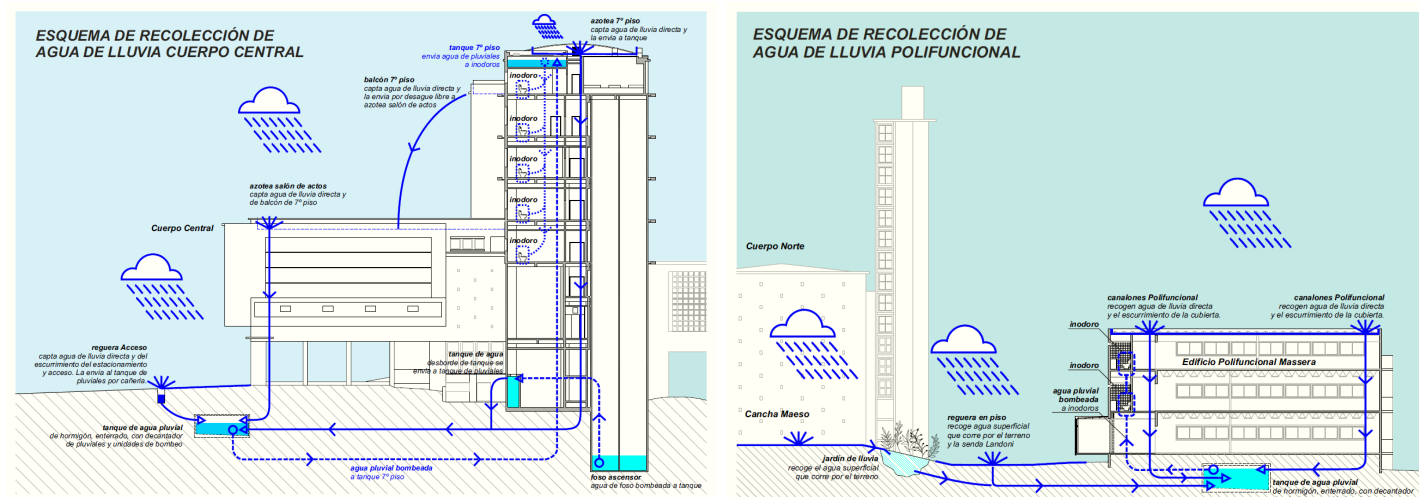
ESQUEMA DE RECOLECCIÓN DE AGUA DE LLUVIA CUERPO CENTRAL

azotea 7º piso
capta agua de lluvia directa y la envía a tanque

tanque 7º piso
envía agua de pluviales a inodoros

balcón 7º piso
capta agua de lluvia directa y la envía por desague libre a azotea salón de actos

inodoro

inodoro

inodoro

inodoro

inodoro

azotea salón de actos
capta agua de lluvia directa y de balcón de 7º piso

Cuerpo Central

reguera Acceso
capta agua de lluvia directa y del escurrimiento del estacionamiento y acceso. La envía al tanque de pluviales por cañería

tanque de agua
desborde de tanque se envía a tanque de pluviales

tanque de agua pluvial
de hormigón, enterrado, con decantador de pluviales y unidades de bombeo

agua pluvial bombeada
a tanque 7º piso

foso ascensor
agua de foso bombeada a tanque

ESQUEMA DE RECOLECCIÓN DE AGUA DE LLUVIA POLIFUNCIONAL

Cuerpo Norte

canalones Polifuncional
recogen agua de lluvia directa y el escurrimiento de la cubierta.

canalones Polifuncional
recogen agua de lluvia directa y el escurrimiento de la cubierta.

inodoro

inodoro

Edificio Polifuncional Massera

agua pluvial bombeada
a inodoros

Cancha Maeso

jardín de lluvia
recoge el agua superficial que corre por el terreno

reguera en piso
recoge agua superficial que corre por el terreno y la senda Landoni

tanque de agua pluvial
de hormigón, enterrado, con decantador